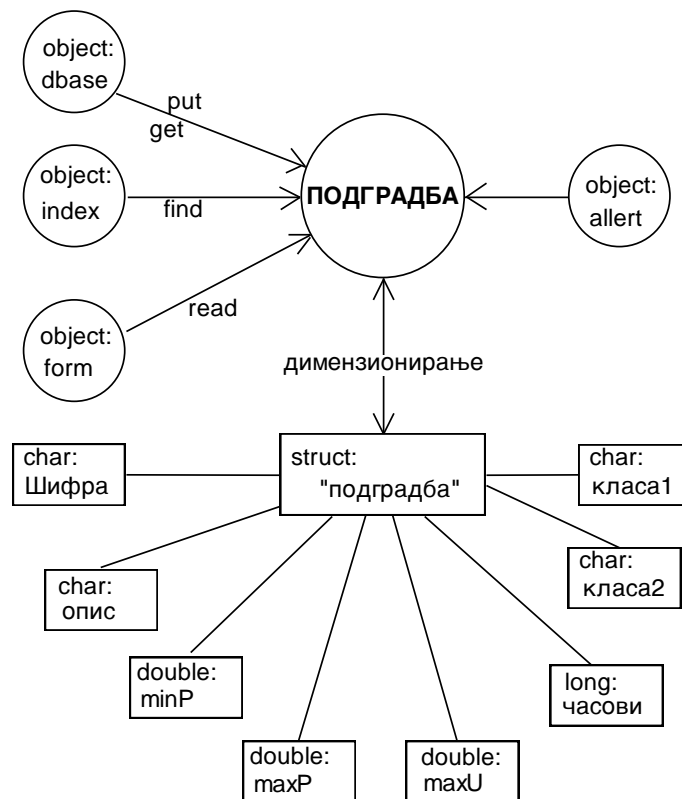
object: dbase

put
get

object: index

find

ПОДГРАДБА

object: allert

object: form

read

димензионирање

char: Шифра

struct: "подградба"

char: класа1

char: класа2

char: опис

double: minP

long: часови

double: maxP

double: maxU